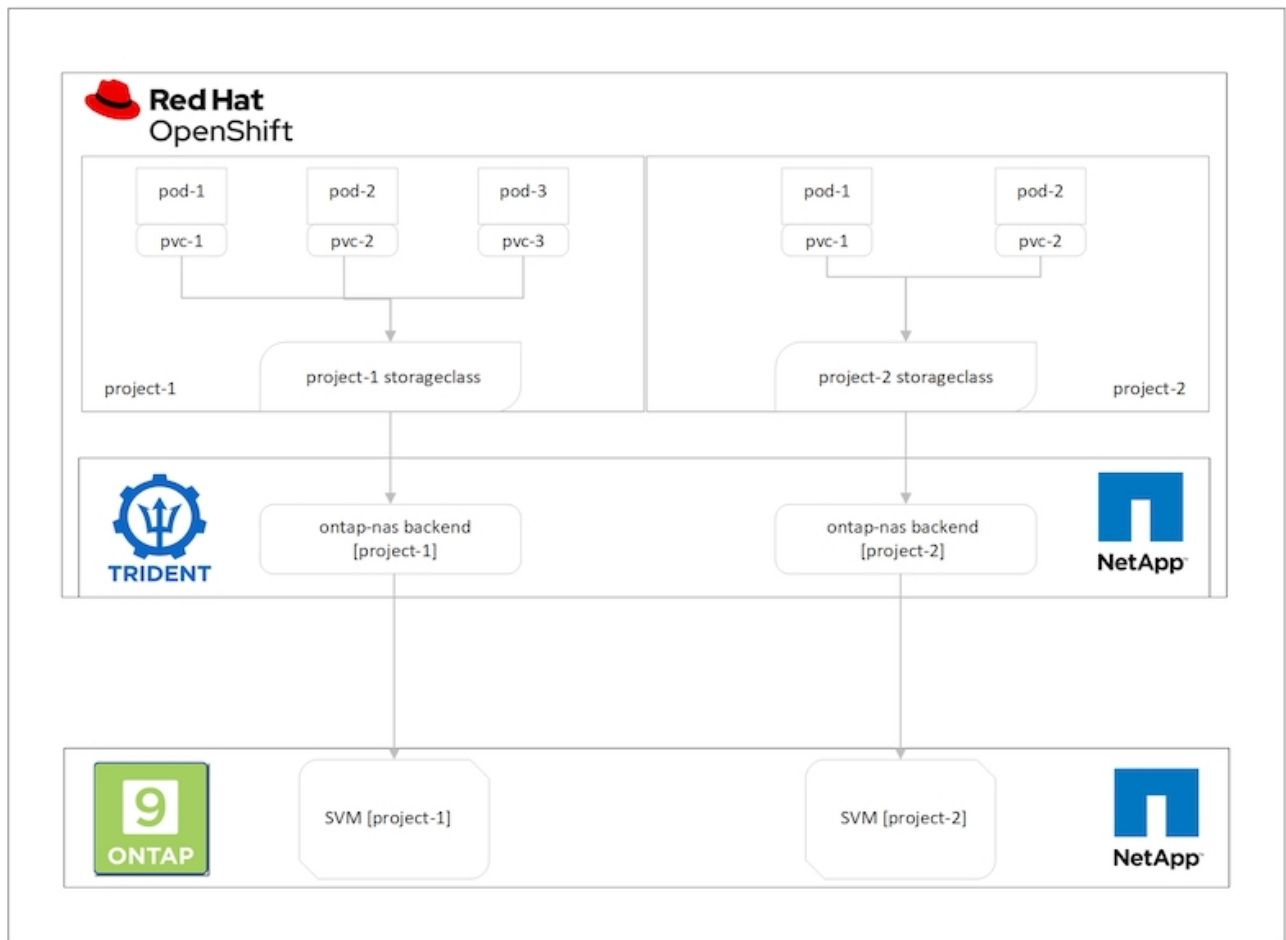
Red Hat
OpenShift

pod-1
pvc-1
pod-2
pvc-2
pod-3
pvc-3

project-1
project-1 storageclass

pod-1
pvc-1
pod-2
pvc-2

project-2 storageclass
project-2

TRIDENT
ontap-nas backend
[project-1]
ontap-nas backend
[project-2]
NetApp

9
ONTAP
SVM [project-1]
SVM [project-2]
NetApp